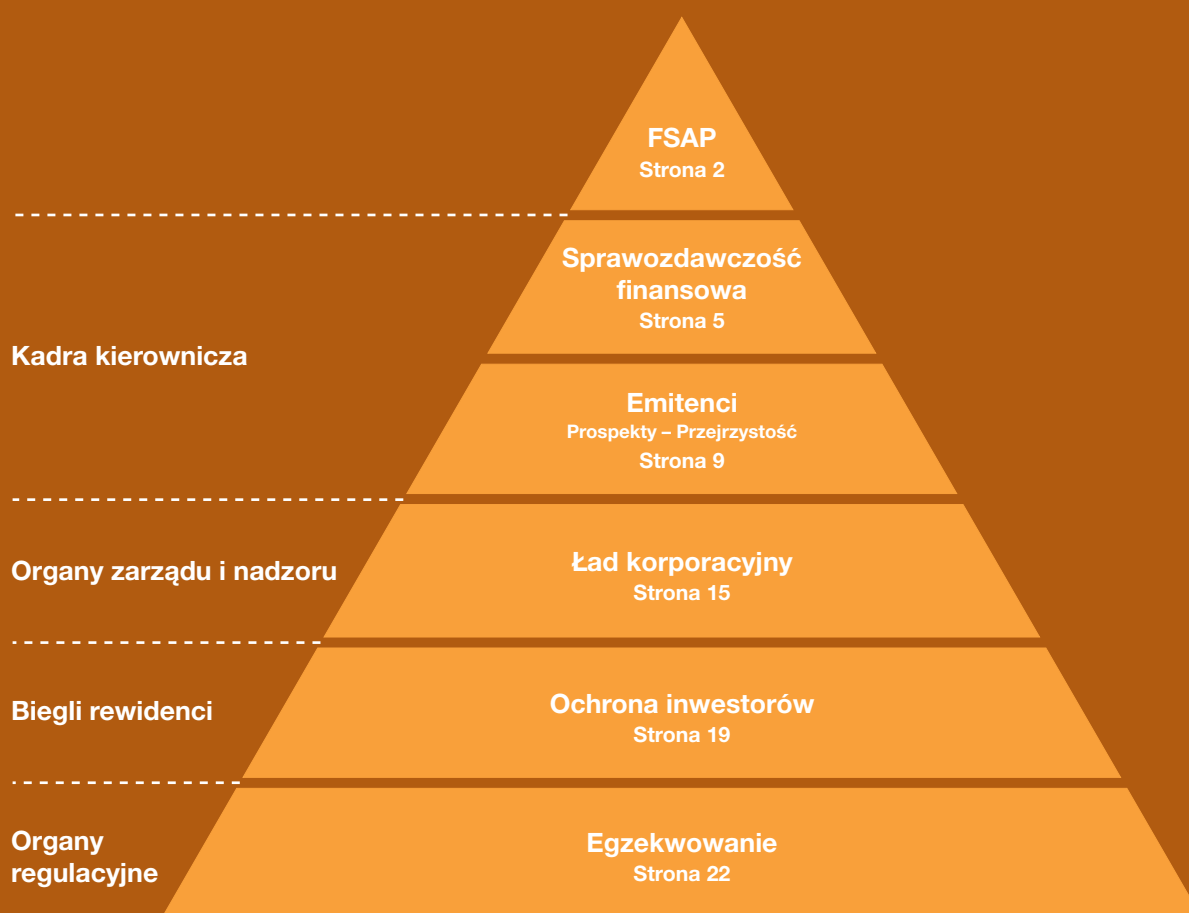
FSAP
Strona 2

Sprawozdawczość finansowa
Strona 5

Kadra kierownicza

Emitenci
Prospekty – Przejrzystość
Strona 9

Organy zarządu i nadzoru

Ład korporacyjny
Strona 15

Biegli rewidenci

Ochrona inwestorów
Strona 19

Organy regulacyjne

Egzekwowanie
Strona 22